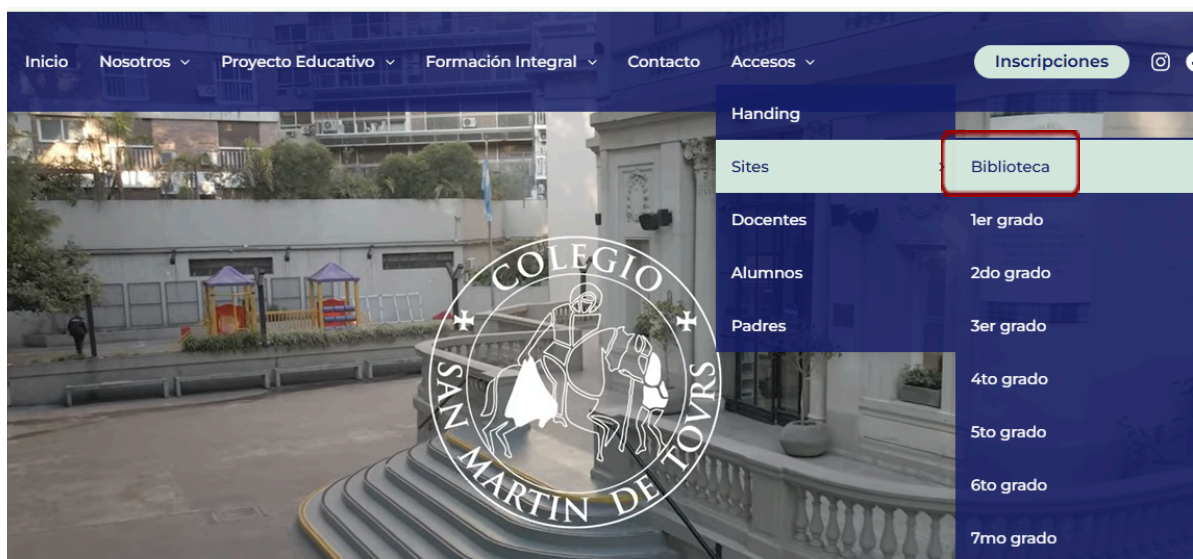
Inicio Nosotros Proyecto Educativo Formación Integral Contacto Accesos Inscripciones

Handing
Sites
Docentes
Alumnos
Padres

Biblioteca
1er grado
2do grado
3er grado
4to grado
5to grado
6to grado
7mo grado

COLEGIO SAN MARTIN DE TOVRS